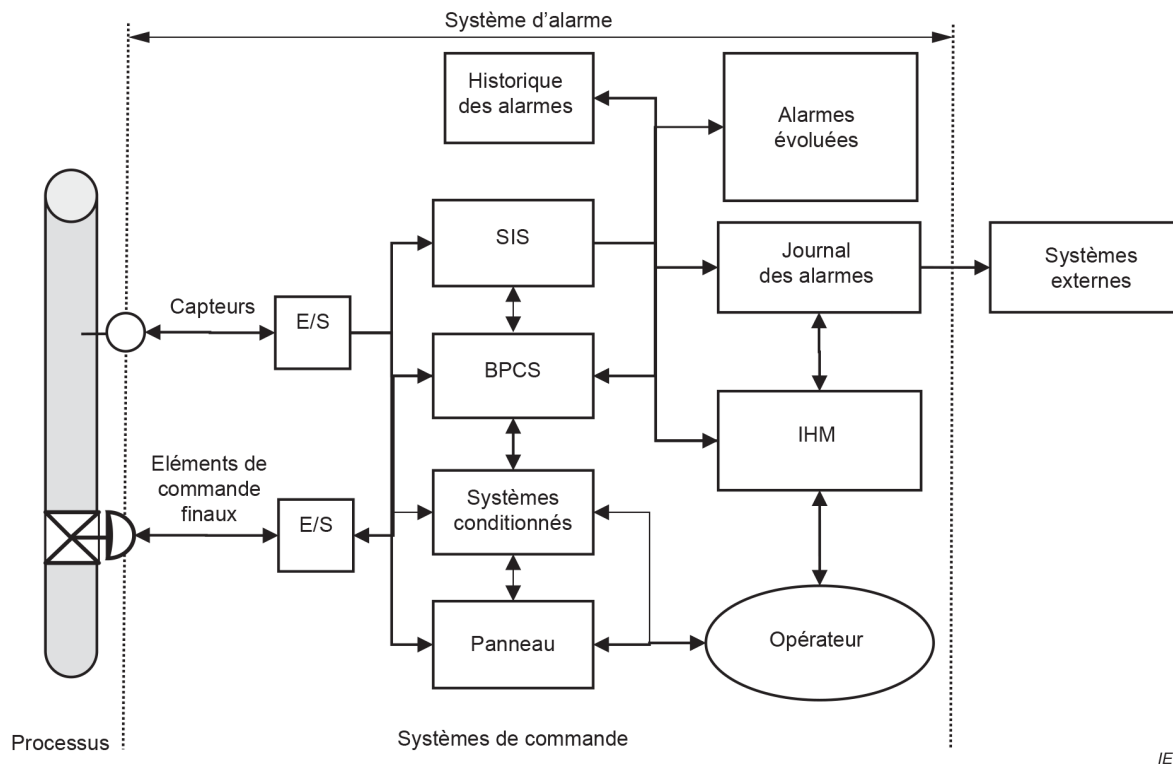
Système d'alarme

Historique des alarmes

Alarmes évoluées

SIS

Journal des alarmes

Systèmes externes

Capteurs

E/S

BPCS

IHM

Eléments de commande finaux

E/S

Systèmes conditionnés

Panneau

Opérateur

Processus

Systèmes de commande

IE